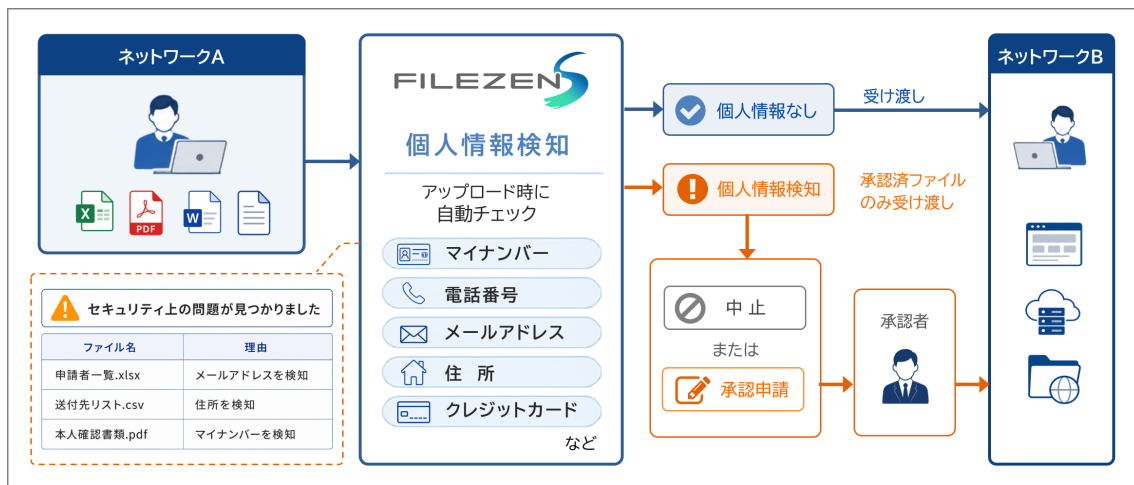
ネットワークA

X
PDF
W

セキュリティ上の問題が見つかりました

| ファイル名 | 理由 |
|---|---|
| 申請者一覧.xlsx | メールアドレスを検知 |
| 送付先リスト.csv | 住所を検知 |
| 本人確認書類.pdf | マイナンバーを検知 |

FILEZEN S

個人情報検知

アップロード時に自動チェック

マイナンバー
電話番号
メールアドレス
住 所
クレジットカード
など

個人情報なし

受け渡し

個人情報検知

承認済ファイルのみ受け渡し

中 止
または
承認申請

承認者

ネットワークB